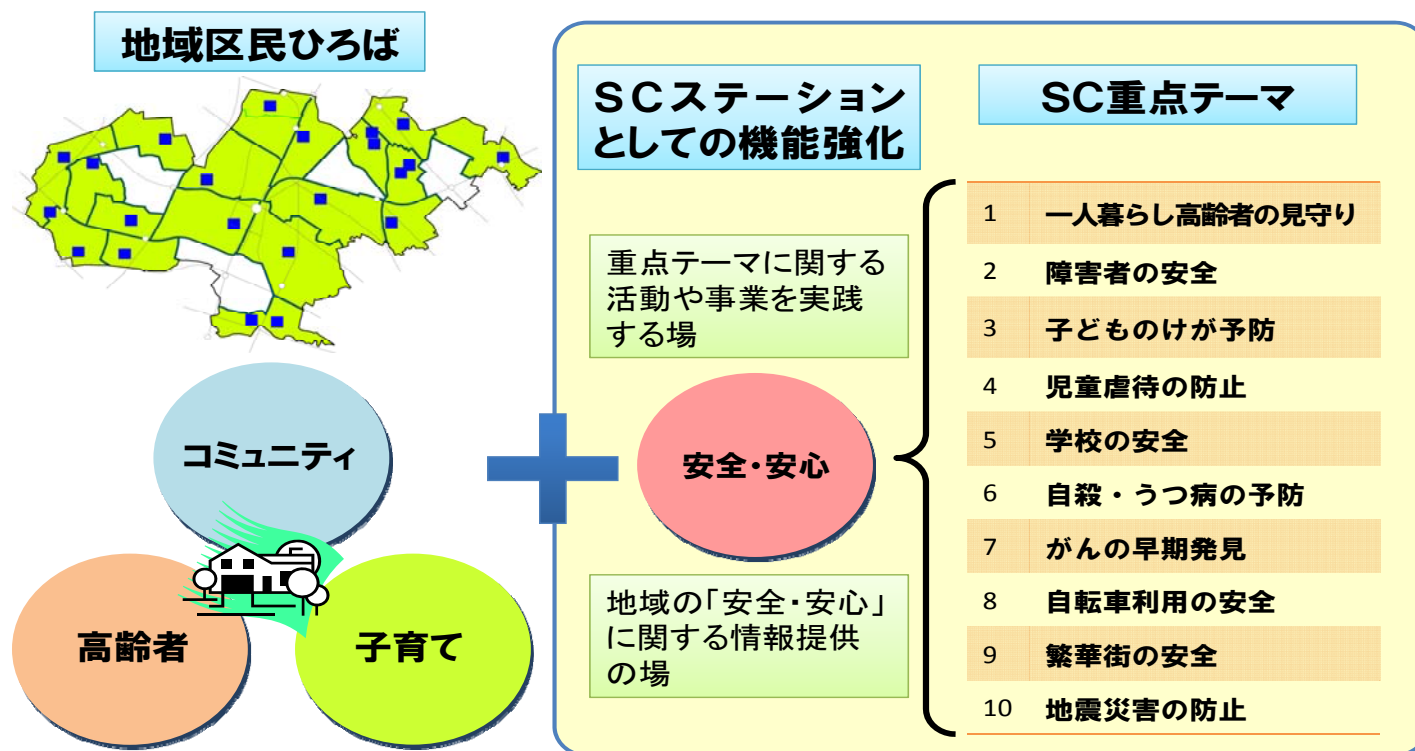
地域区民ひろば

コミュニティ

高齢者

子育て

ＳＣステーションとしての機能強化

重点テーマに関する活動や事業を実践する場

安全・安心

地域の「安全・安心」に関する情報提供の場

SC重点テーマ

| | |
|---|---|
| 1 | 一人暮らし高齢者の見守り |
| 2 | 障害者の安全 |
| 3 | 子どものけが予防 |
| 4 | 児童虐待の防止 |
| 5 | 学校の安全 |
| 6 | 自殺・うつ病の予防 |
| 7 | がんの早期発見 |
| 8 | 自転車利用の安全 |
| 9 | 繁華街の安全 |
| 10 | 地震災害の防止 |